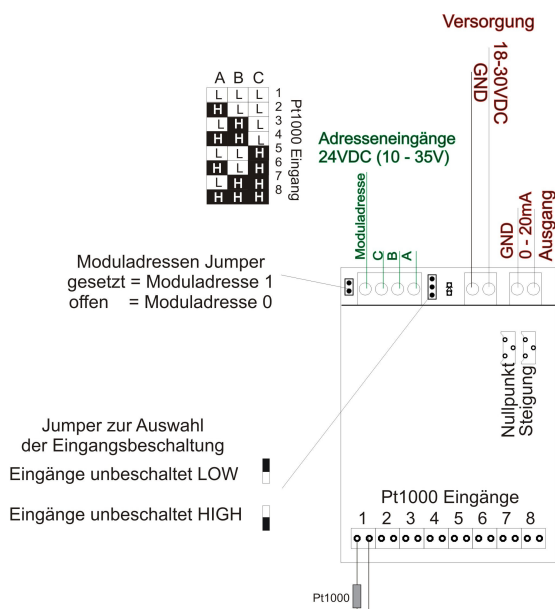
Versorgung

18-30VDC
GND

| A | B | C | |
|---|---|---|---|
| L | L | L | 1 |
| H | L | L | 2 |
| L | H | L | 3 |
| H | H | L | 4 |
| L | L | H | 5 |
| H | L | H | 6 |
| L | H | H | 7 |
| H | H | H | 8 |

Pt1000 Eingang

Adresseneingänge
24VDC (10 - 35V)

Moduladresse
C
B
A

GND
0 - 20mA
Ausgang

Moduladressen Jumper
gesetzt = Moduladresse 1
offen = Moduladresse 0

Nullpunkt
Steigung

Jumper zur Auswahl
der Eingangsbeschaltung

Eingänge unbeschaltet LOW

Eingänge unbeschaltet HIGH

Pt1000 Eingänge
1 2 3 4 5 6 7 8

Pt1000